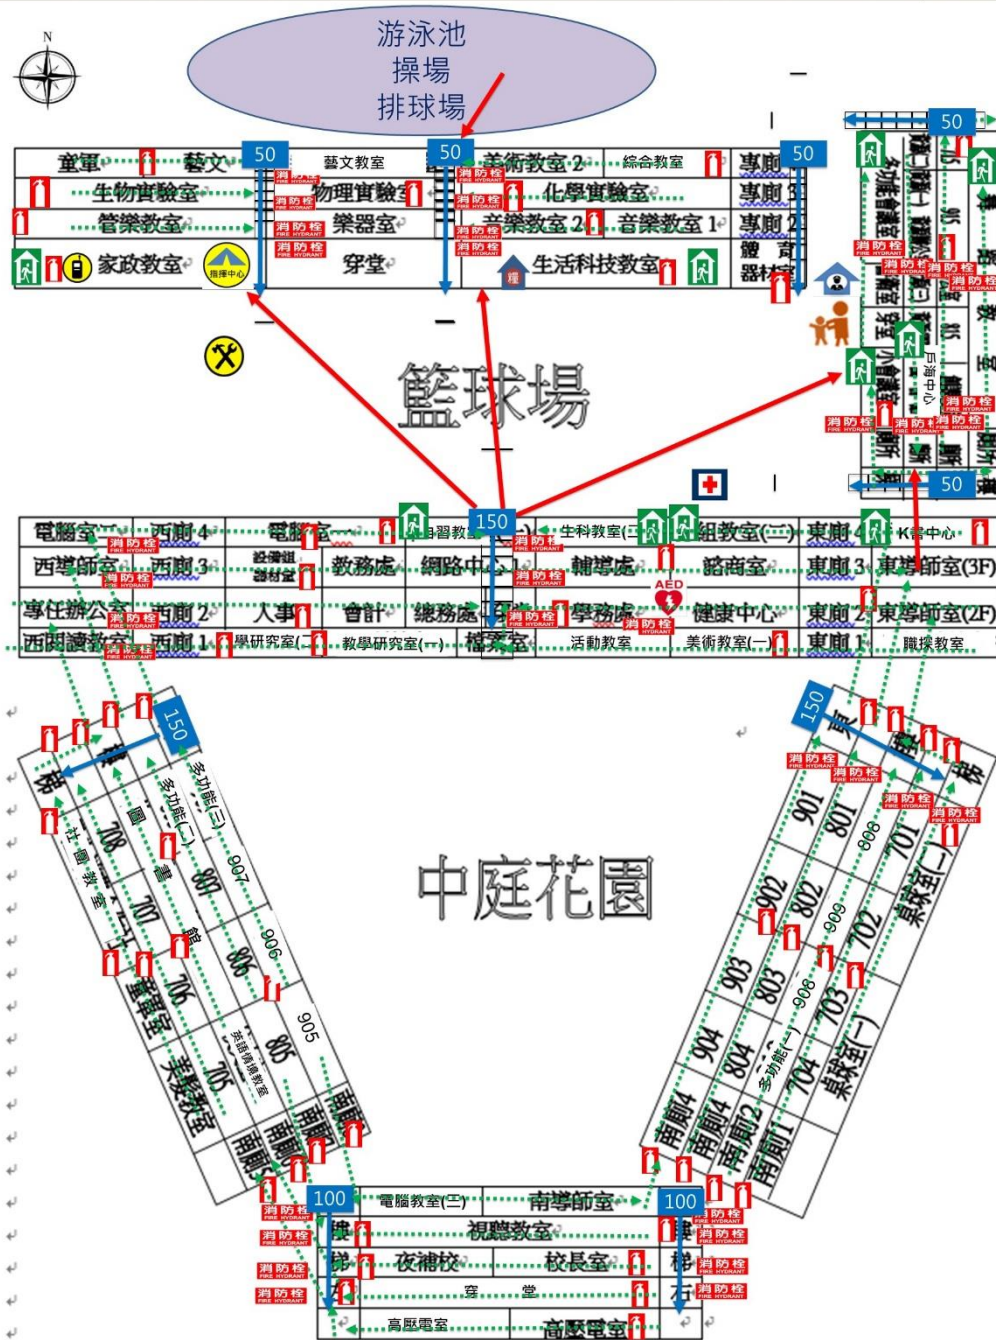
N

游泳池
操場
排球場

50 50 50 50

童軍 藝文 藝文教室 美術教室2 綜合教室 專廁
生物實驗室 物理實驗室 化學實驗室 專廁3
管樂教室 樂器室 音樂教室2 音樂教室1 專廁2
家政教室 指揮中心 穿堂 生活科技教室 體育器材室

消防栓 FIRE HYDRANT

籃球場

150

電腦室 西廁4 電腦室 自習教室 生科教室 組教室 東廁4 K書中心
西導師室 西廁3 設備組器材室 教務處 網路中心 輔導處 諮商室 東廁3 東導師室(3F)
專任辦公室 西廁2 人事 會計 總務處 學務處 AED 健康中心 東廁2 東導師室(2F)
西閱讀教室 西廁1 學研究室 教學研究室(一) 檔案室 活動教室 美術教室(一) 東廁1 職探教室

50 50

多功能會議室 寫字教室 桌球室 小會議室 廁所 資源中心

150 150

西梯 社團教室 708 707 706 705 圖書館 多功能(三) 多功能(二) 907 807 906 806 905 805 美語情境教室 童軍室 美勞教室 南廁

中庭花園

東梯 901 801 806 701 桌球室(二) 902 802 909 702 903 803 908 703 904 804 多功能(一) 704 桌球室(一) 南廁4 南廁4 南廁2 南廁1

100 100

電腦教室(三) 南導師室
樓梯 視聽教室 樓梯
夜補校 校長室
穿 堂
高壓電室 高壓電室